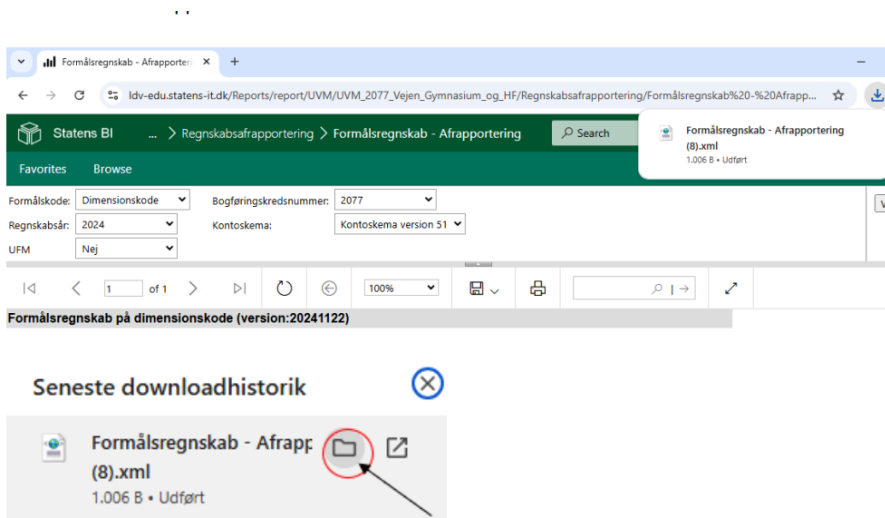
Formålsregnskab - Afrapporte ×
+

ldv-edu.statens-it.dk/Reports/report/UVM/UVM_2077_Vejen_Gymnasium_og_HF/Regnskabsafrapportering/Formålsregnskab%20-%20Afrapp...

Statens BI ... > Regnskabsafrapportering > Formålsregnskab - Afrapportering
Search

Formålsregnskab - Afrapportering (8).xml
1.006 B • Udført

Favorites Browse

Formålskode: Dimensionskode
Bogføringskredsnummer: 2077
Regnskabsår: 2024
Kontoskema: Kontoskema version 51
UFM Nej

1 of 1
100%

Formålsregnskab på dimensionskode (version:20241122)

Seneste downloadhistorik

Formålsregnskab - Afrapp
(8).xml
1.006 B • Udført